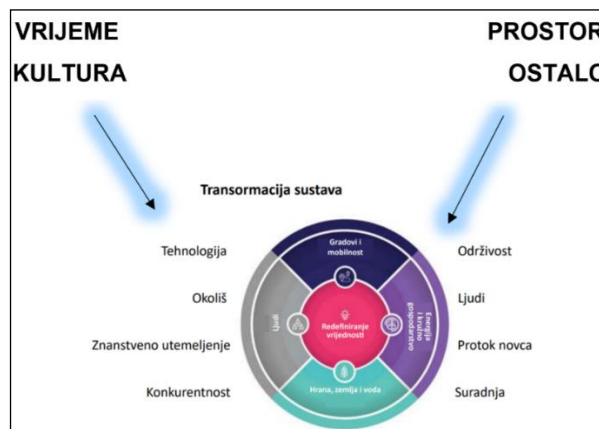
VRIJEME

KULTURA

PROSTOR

OSTALO

Transormacija sustava

Tehnologija

Okoliš

Znanstveno utemeljenje

Konkurentnost

Održivost

Ljudi

Protok novca

Suradnja

Gradovi i mobilnost

Ljudi

Redefiniranje vrijednosti

Energija i kružno gospodarstvo

Hrana, zemlja i voda